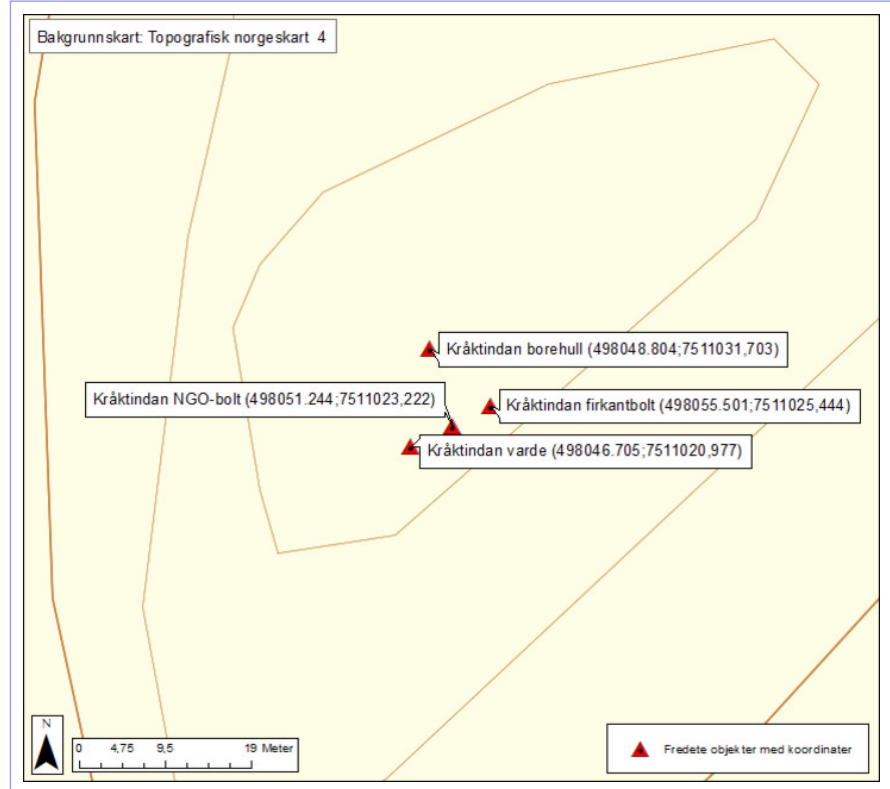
Bakgrunnskart: Topografisk norgeskart 4

Kråktindan borehull (498048.804;7511031,703)

Kråktindan NGO-bolt (498051.244;7511023,222)

Kråktindan firkantbolt (498055.501;7511025,444)

Kråktindan varde (498046.705;7511020,977)

N

0 4,75 9,5 19 Meter

Fredete objekter med koordinater